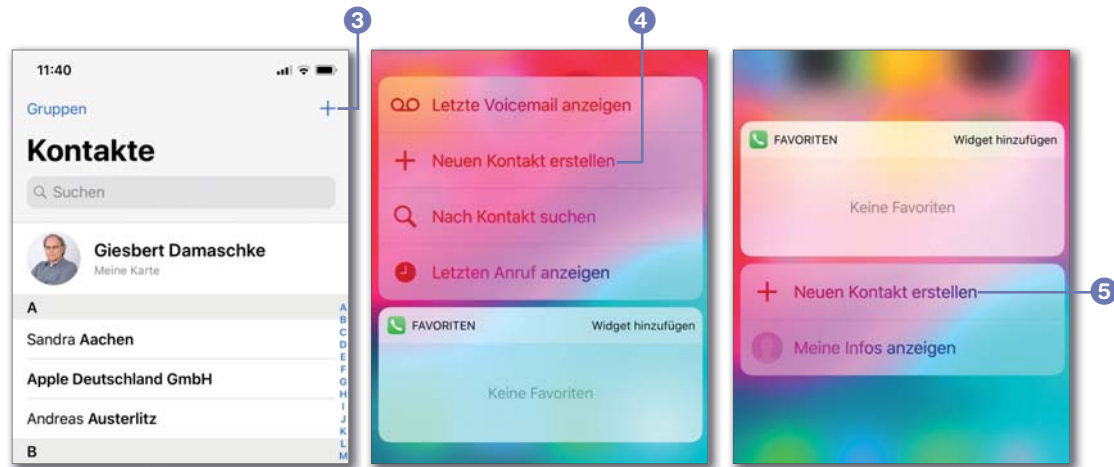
3

11:40

Gruppen

+

Kontakte

Suchen

Giesbert Damaschke

Meine Karte

A

Sandra Aachen

Apple Deutschland GmbH

Andreas Austerlitz

B

A B C D E F G H I J K L M

4

Letzte Voicemail anzeigen

Neuen Kontakt erstellen

Nach Kontakt suchen

Letzten Anruf anzeigen

FAVORITEN

Widget hinzufügen

Keine Favoriten

FAVORITEN

Widget hinzufügen

Keine Favoriten

Neuen Kontakt erstellen

5

Meine Infos anzeigen